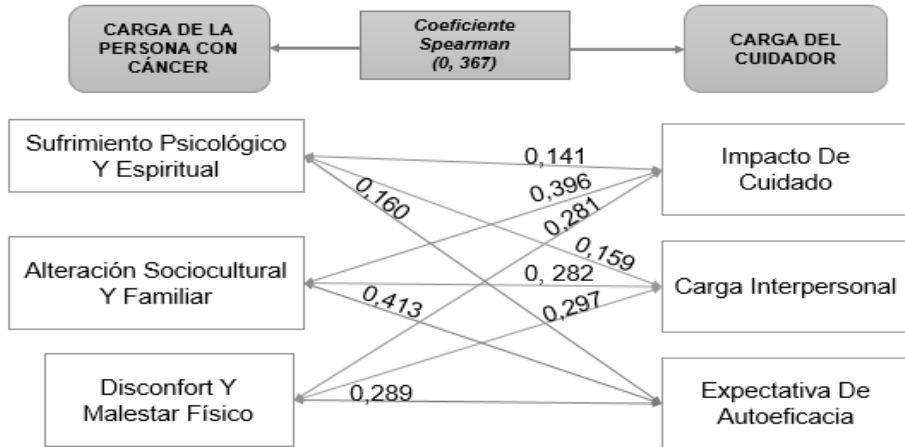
CARGA DE LA PERSONA CON CÁNCER

Coeficiente Spearman (0, 367)

CARGA DEL CUIDADOR

Sufrimiento Psicológico Y Espiritual

Alteración Sociocultural Y Familiar

Disconfort Y Malestar Físico

0,141
0,396
0,160
0,281
0,159
0, 282
0,413
0,297
0,289

Impacto De Cuidado

Carga Interpersonal

Expectativa De Autoeficacia